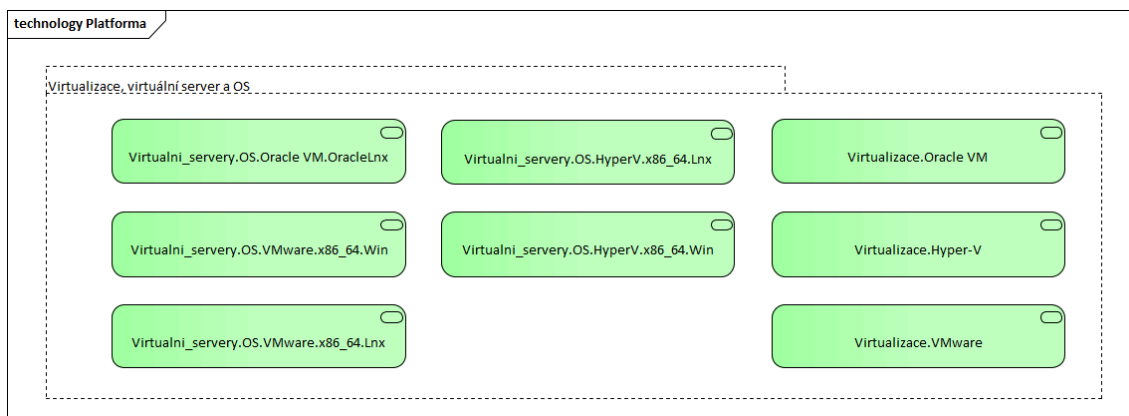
technology Platforma

Virtualizace, virtuální server a OS

Virtualni_servery.OS.Oracle VM.OracleLnx

Virtualni_servery.OS.HyperV.x86_64.Lnx

Virtualizace.Oracle VM

Virtualni_servery.OS.VMware.x86_64.Win

Virtualni_servery.OS.HyperV.x86_64.Win

Virtualizace.Hyper-V

Virtualni_servery.OS.VMware.x86_64.Lnx

Virtualizace.VMware